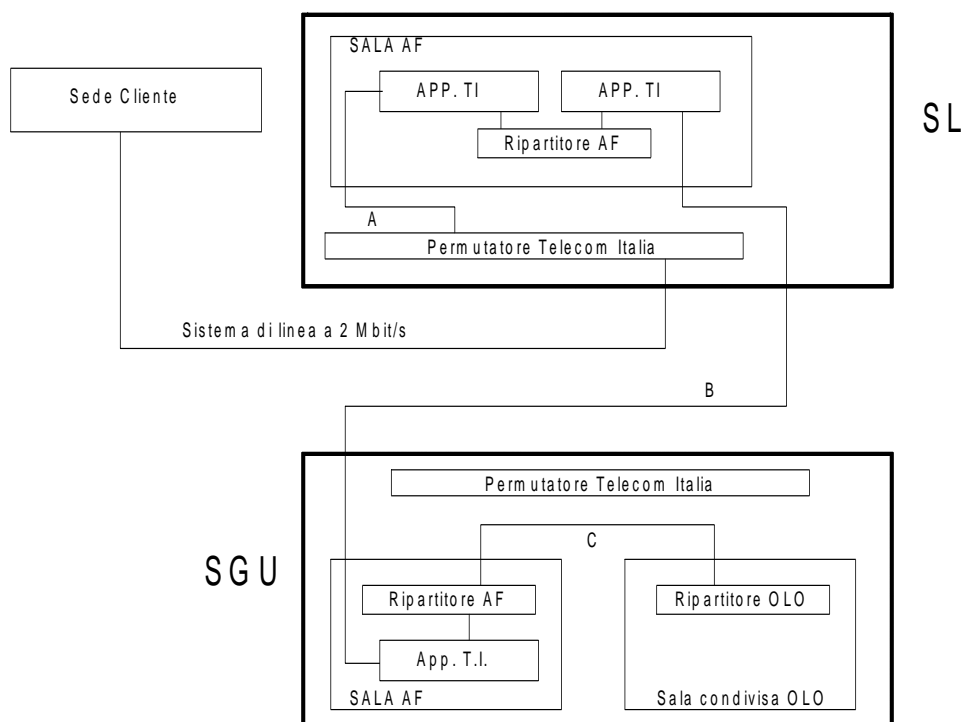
Sede Cliente

SALA AF

APP. TI

APP. TI

Ripartitore AF

SL

A

Permutatore Telecom Italia

Sistema di linea a 2 Mbit/s

B

Permutatore Telecom Italia

C

SGU

Ripartitore AF

Ripartitore OLO

App. T.I.

SALA AF

Sala condivisa OLO